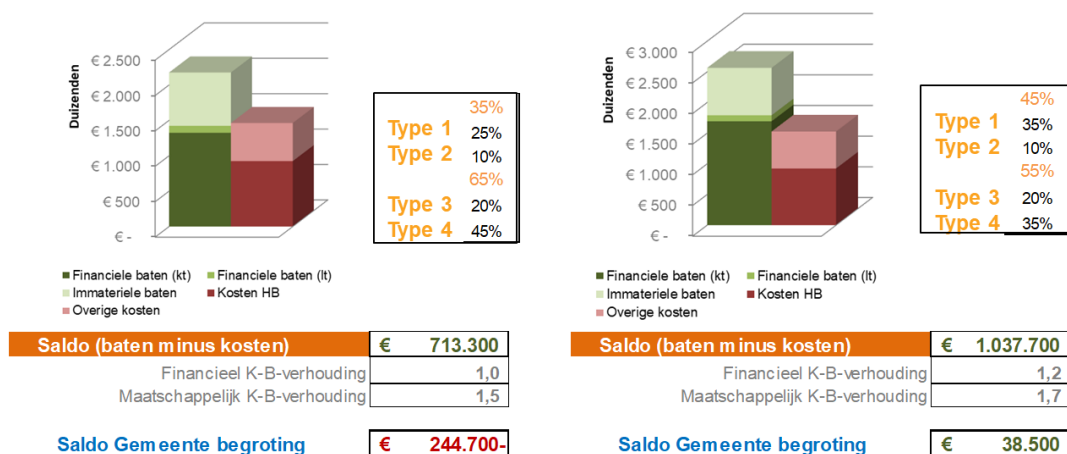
€ 2.500
€ 2.000
€ 1.500
€ 1.000
€ 500
€ -
Duizenden

35%
Type 1 25%
Type 2 10%
65%
Type 3 20%
Type 4 45%

Financiele baten (kt)
Financiele baten (lt)
Immateriele baten
Kosten HB
Overige kosten

| Saldo (baten minus kosten) | € 713.300 |
|---|---|
| Financieel K-B-verhouding | 1,0 |
| Maatschappelijk K-B-verhouding | 1,5 |

| Saldo Gemeente begroting | € 244.700- |
|---|---|

€ 3.000
€ 2.500
€ 2.000
€ 1.500
€ 1.000
€ 500
€ -
Duizenden

45%
Type 1 35%
Type 2 10%
55%
Type 3 20%
Type 4 35%

Financiele baten (kt)
Financiele baten (lt)
Immateriele baten
Kosten HB
Overige kosten

| Saldo (baten minus kosten) | € 1.037.700 |
|---|---|
| Financieel K-B-verhouding | 1,2 |
| Maatschappelijk K-B-verhouding | 1,7 |

| Saldo Gemeente begroting | € 38.500 |
|---|---|